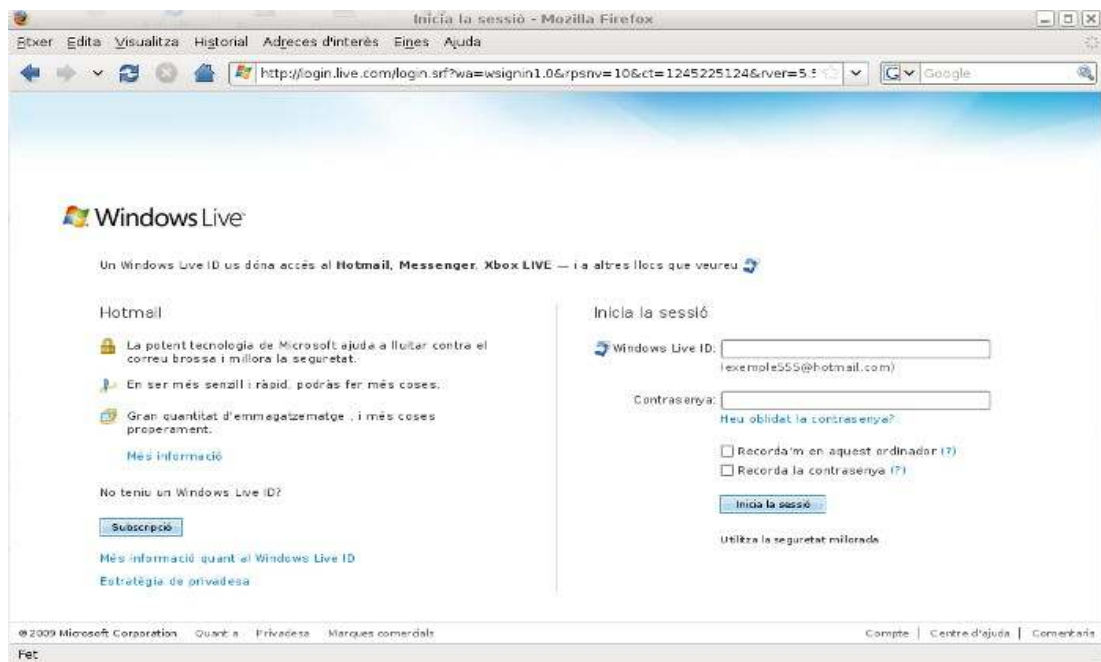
Inicia la sessió - Mozilla Firefox

Fitxer Edita Visualitza Historial Adreces d'interès Eines Ajuda

http://login.live.com/login.srf?wa=wsignin1.0&rpsnv=10&ct=1245225124&rver=5.5

Google

Windows Live

Un Windows Live ID us dóna accés al Hotmail, Messenger, Xbox LIVE — i a altres llocs que veureu

Hotmail

La potent tecnologia de Microsoft ajuda a lluitar contra el correu brossa i millora la seguretat.

En ser més senzill i ràpid, podràs fer més coses.

Gran quantitat d'emmagatzematge , i més coses properament.

Més informació

No teniu un Windows Live ID?

Subscripció

Més informació quant al Windows Live ID

Estratègia de privadesa

Inicia la sessió

Windows Live ID:

(exemple555@hotmail.com)

Contrasenya:

Heu oblidat la contrasenya?

Recorda'm en aquest ordinador (?)

Recorda la contrasenya (?)

Inicia la sessió

Utilitza la seguretat millorada

©2009 Microsoft Corporation Quant a Privadesa Marques comercials

Compte | Centre d'ajuda | Comentaris

Fet